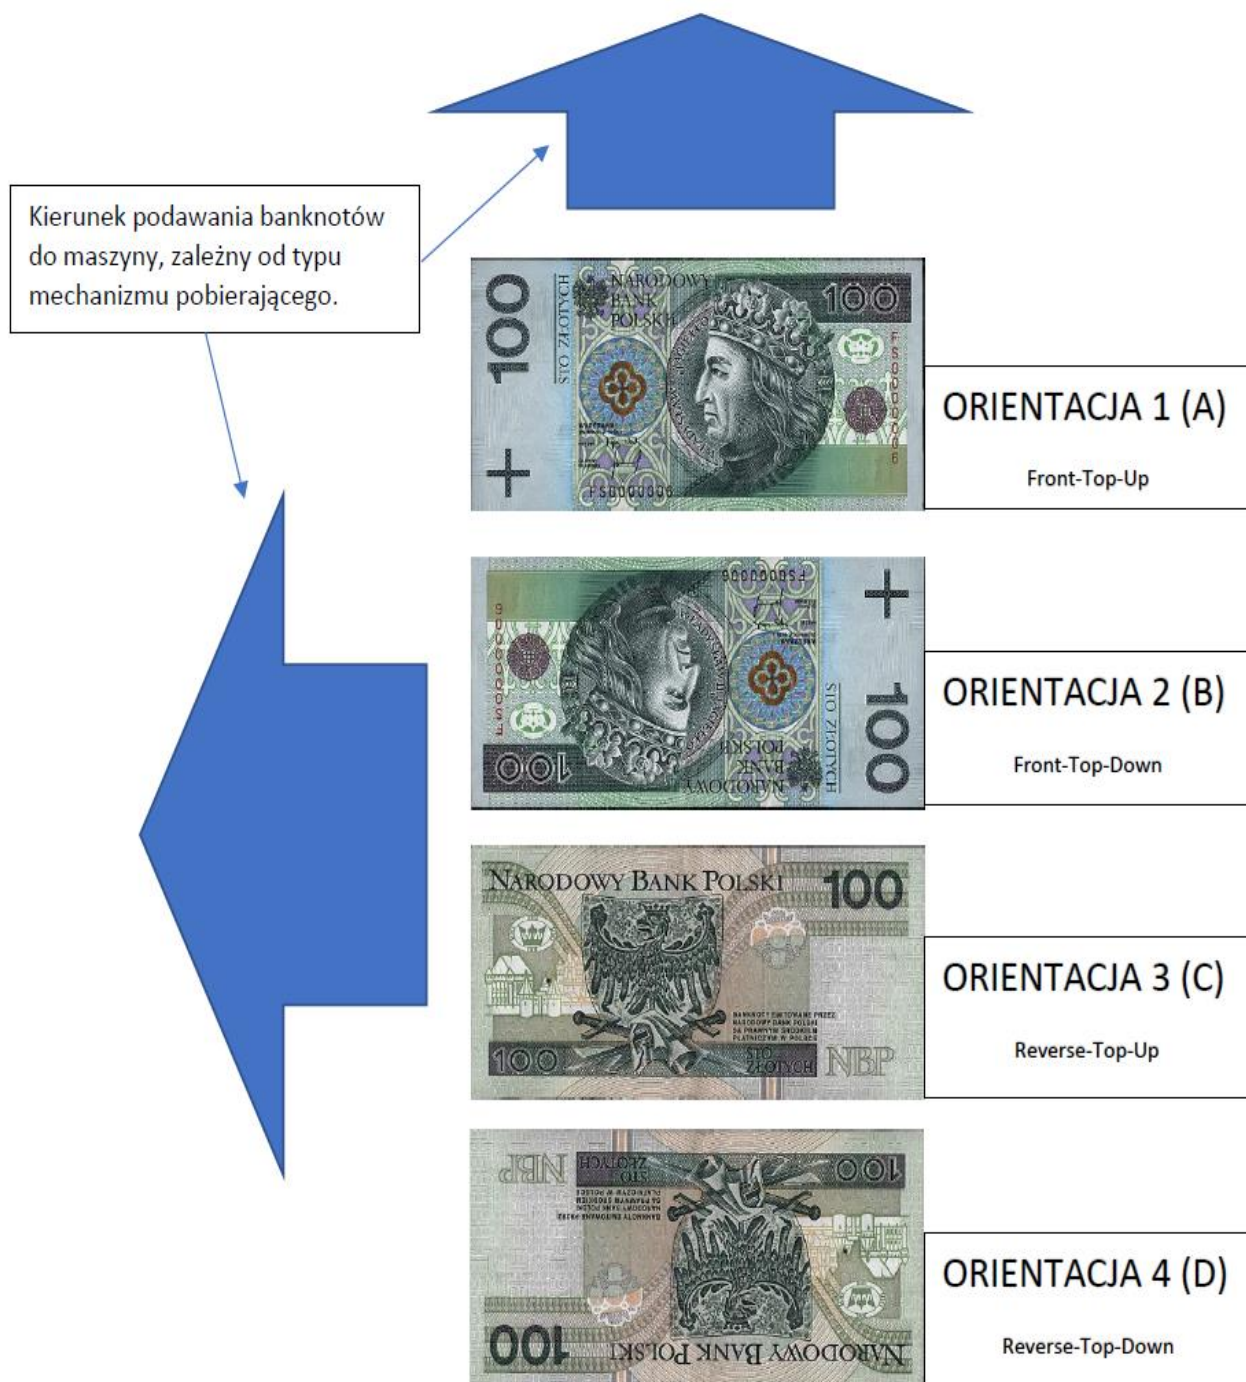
Kierunek podawania banknotów do maszyny, zależny od typu mechanizmu pobierającego.

100
NARODOWY BANK POLSKI
100
STO ZŁOTYCH
FS0000006
ORIENTACJA 1 (A)
Front-Top-Up

ORIENTACJA 2 (B)
Front-Top-Down

NARODOWY BANK POLSKI 100
100
STO ZŁOTYCH
NBP
ORIENTACJA 3 (C)
Reverse-Top-Up

ORIENTACJA 4 (D)
Reverse-Top-Down